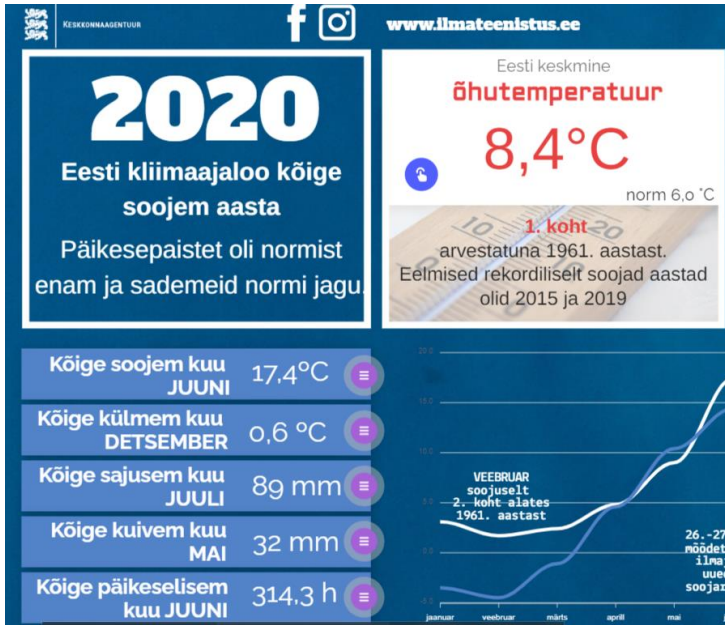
KESKKONNAAGENTUUR

www.ilmateenistus.ee

2020

Eesti kliimaajaloo kõige soojem aasta

Päikesepaistet oli normist enam ja sademeid normi jagu.

Eesti keskmine

õhutemperatuur

8,4°C

norm 6,0 °C

1. koht

arvestatuna 1961. aastast. Eelmised rekordiliselt soojad aastad olid 2015 ja 2019

| Kõige soojem kuu JUUNI | 17,4°C |
|---|---|
| Kõige külmem kuu DETSEMBER | 0,6 °C |
| Kõige sajusem kuu JUULI | 89 mm |
| Kõige kuivem kuu MAI | 32 mm |
| Kõige päikeselisem kuu JUUNI | 314,3 h |

20.0

15.0

10.0

5.0

0.0

-5.0

VEEBRUAR soojuselt 2. koht alates 1961. aastast

26.-27 mõõdet ilma uued soojar

jaanuar veebruar märts aprill mai